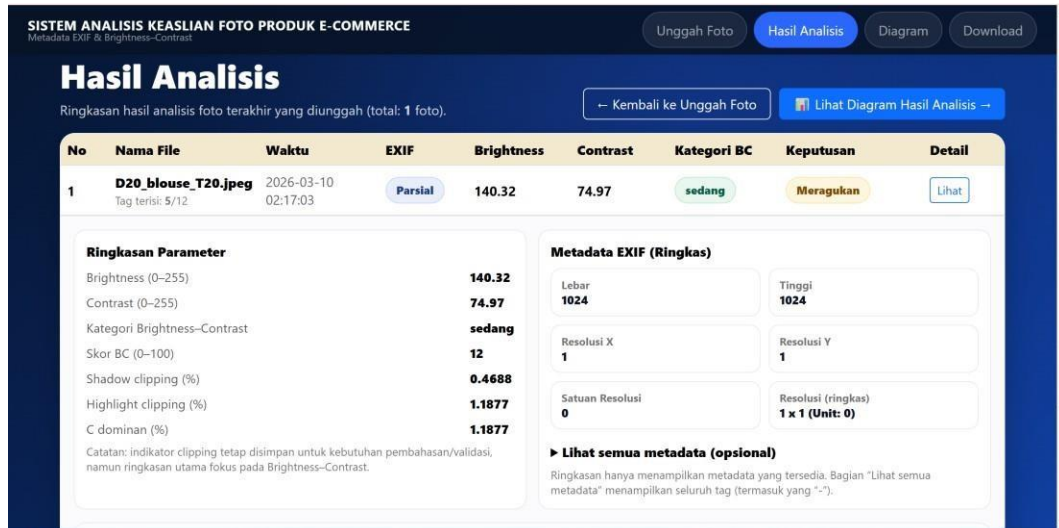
SISTEM ANALISIS KEASLIAN FOTO PRODUK E-COMMERCE
Metadata EXIF & Brightness–Contrast

Unggah Foto | Hasil Analisis | Diagram | Download

Hasil Analisis

Ringkasan hasil analisis foto terakhir yang diunggah (total: 1 foto).

← Kembali ke Unggah Foto

Lihat Diagram Hasil Analisis →

| No | Nama File | Waktu | EXIF | Brightness | Contrast | Kategori BC | Keputusan | Detail |
|---|---|---|---|---|---|---|---|---|
| 1 | D20_blouse_T20.jpeg Tag terisi: 5/12 | 2026-03-10 02:17:03 | Parsial | 140.32 | 74.97 | sedang | Meragukan | Lihat |

Ringkasan Parameter

| | |
|---|---|
| Brightness (0–255) | 140.32 |
| Contrast (0–255) | 74.97 |
| Kategori Brightness–Contrast | sedang |
| Skor BC (0–100) | 12 |
| Shadow clipping (%) | 0.4688 |
| Highlight clipping (%) | 1.1877 |
| C dominan (%) | 1.1877 |

Catatan: indikator clipping tetap disimpan untuk kebutuhan pembahasan/validasi, namun ringkasan utama fokus pada Brightness–Contrast.

Metadata EXIF (Ringkas)

Lebar
1024

Tinggi
1024

Resolusi X
1

Resolusi Y
1

Satuan Resolusi
0

Resolusi (ringkas)
1 x 1 (Unit: 0)

▶ Lihat semua metadata (opsional)

Ringkasan hanya menampilkan metadata yang tersedia. Bagian "Lihat semua metadata" menampilkan seluruh tag (termasuk yang "-").